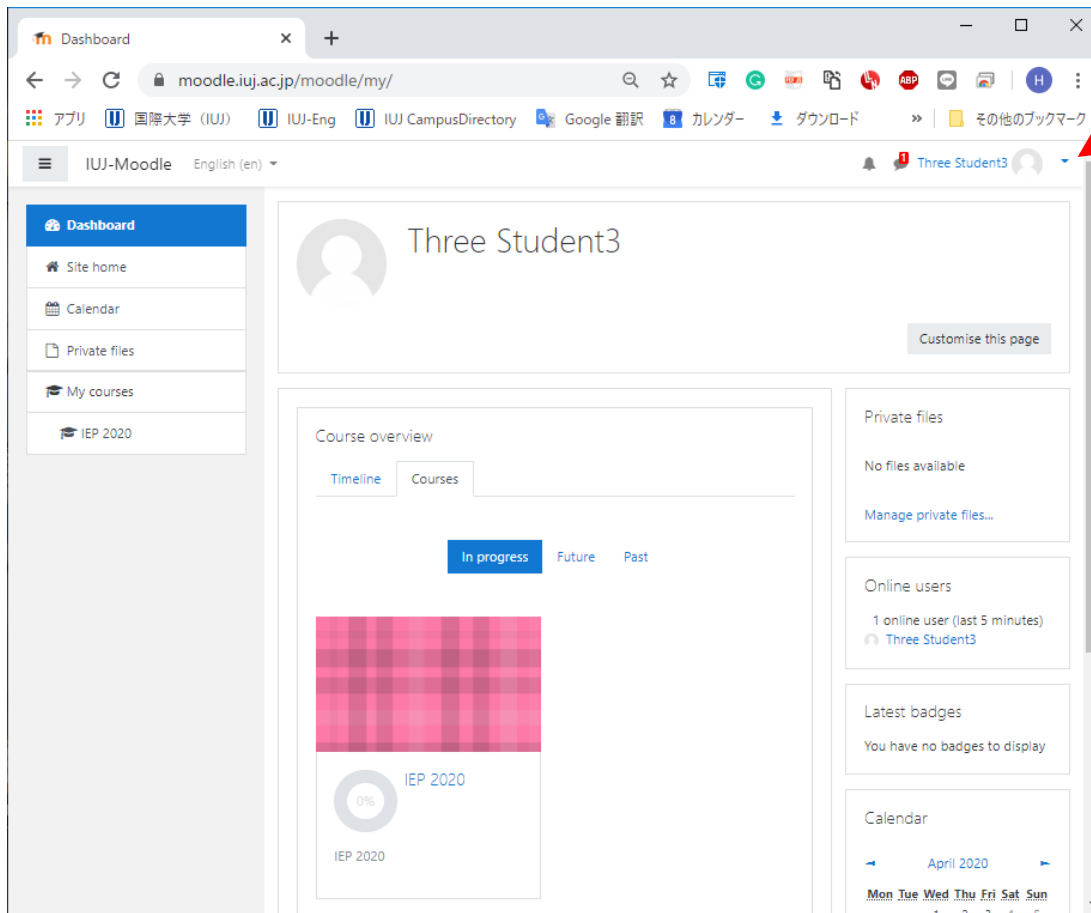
Dashboard
moodle.iuj.ac.jp/moodle/my/
アプリ 国際大学（IUJ） IUJ-Eng IUJ CampusDirectory Google 翻訳 カレンダー ダウンロード » その他のブックマーク
IUJ-Moodle English (en)
1 Three Student3

Dashboard
Site home
Calendar
Private files
My courses
IEP 2020

Three Student3
Customise this page

Course overview
Timeline Courses
In progress Future Past
IEP 2020
0%
IEP 2020

Private files
No files available
Manage private files...

Online users
1 online user (last 5 minutes)
Three Student3

Latest badges
You have no badges to display

Calendar
April 2020
Mon Tue Wed Thu Fri Sat Sun